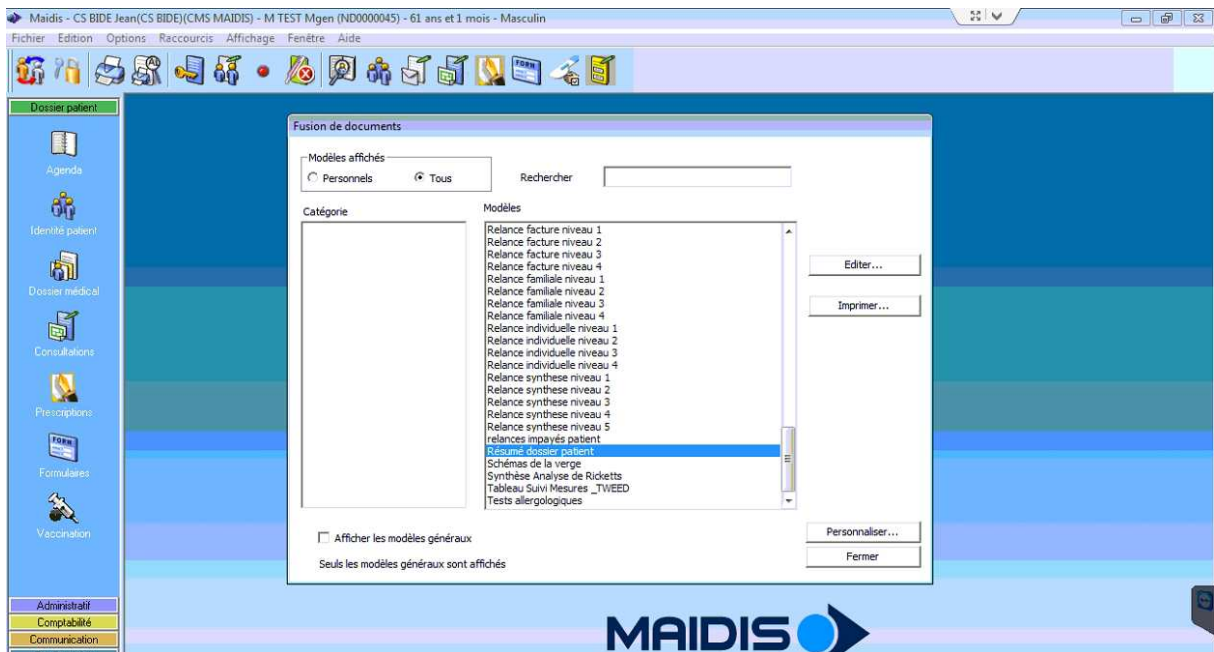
Maidis - CS BIDE Jean(CS BIDE)(CMS MAIDIS) - M TEST Mgen (ND0000045) - 61 ans et 1 mois - Masculin

Fichier Edition Options Raccourcis Affichage Fenêtre Aide

Dossier patient

Agenda

Identité patient

Dossier médical

Consultations

Prescriptions

FORM

Formulaires

Vaccination

Administratif

Comptabilité

Communication

Fusion de documents

Modèles affichés

Personnels

Tous

Rechercher

Catégorie

Modèles

Relance facture niveau 1
Relance facture niveau 2
Relance facture niveau 3
Relance facture niveau 4
Relance familiale niveau 1
Relance familiale niveau 2
Relance familiale niveau 3
Relance familiale niveau 4
Relance individuelle niveau 1
Relance individuelle niveau 2
Relance individuelle niveau 3
Relance individuelle niveau 4
Relance synthese niveau 1
Relance synthese niveau 2
Relance synthese niveau 3
Relance synthese niveau 4
Relance synthese niveau 5
relances impayés patient
Résumé dossier patient
Schémas de la verge
Synthèse Analyse de Ricketts
Tableau Suivi Mesures _TWEED
Tests allergologiques

Editer...

Imprimer...

Afficher les modèles généraux

Seuls les modèles généraux sont affichés

Personnaliser...

Fermer

MAIDIS